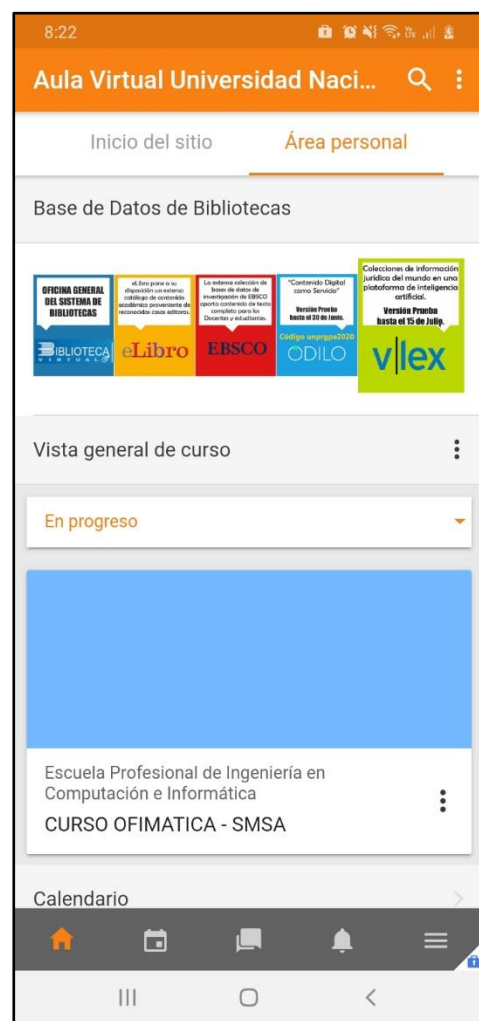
8:22

Aula Virtual Universidad Naci...

Inicio del sitio

Área personal

Base de Datos de Bibliotecas

OFICINA GENERAL DEL SISTEMA DE BIBLIOTECAS

BIBLIOTECA VIRTUAL

eLibro pone a su disposición un extenso catálogo de contenido académico proveniente de reconocidas casas editoras.

eLibro

La extensa colección de bases de datos de investigación de EBSCO aporta contenido de texto completo para los Docentes y estudiantes.

EBSCO

"Contenido Digital como Servicio"

Versión Prueba hasta el 30 de Junio.

Código unprgpe2020

ODILO

Colecciones de información jurídica del mundo en una plataforma de inteligencia artificial.

Versión Prueba hasta el 15 de Julio.

v|lex

Vista general de curso

En progreso

Escuela Profesional de Ingeniería en Computación e Informática

CURSO OFIMATICA - SMSA

Calendario